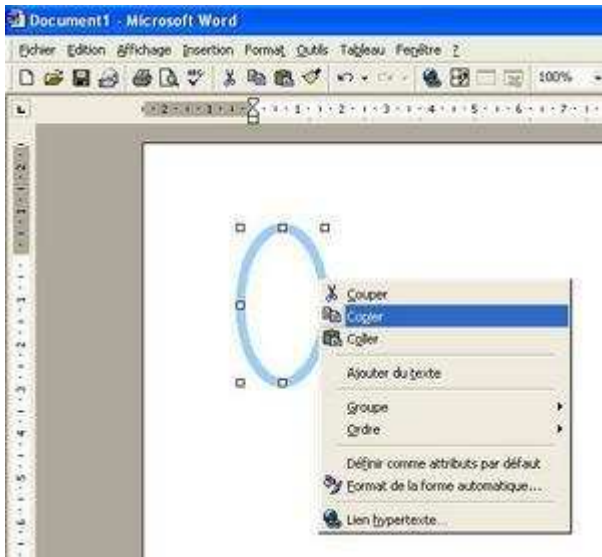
Document1 - Microsoft Word

Fichier Edition Affichage Insertion Format Outils Tableau Fenêtre ?

100%

· 2 · 1 · 1 · 1 · · 1 · 1 · 2 · 1 · 3 · 1 · 4 · 1 · 5 · 1 · 6 · 1 · 7 · 1

Couper
Copier
Coller

Ajouter du texte

Groupe
Ordre

Définir comme attributs par défaut
Format de la forme automatique...

Lien hypertexte...